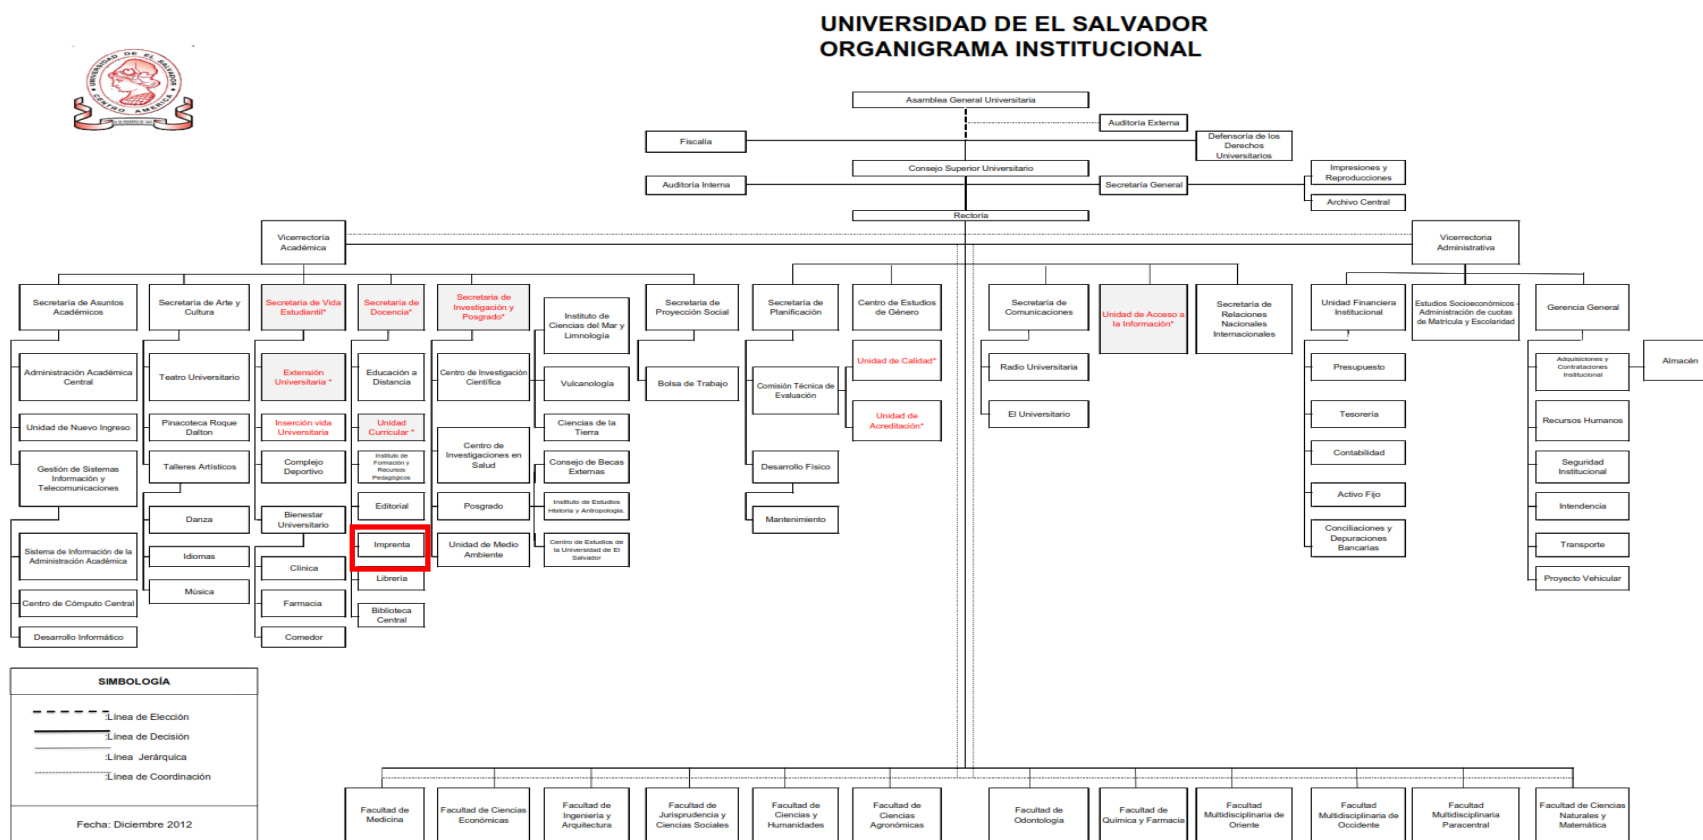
UNIVERSIDAD DE EL SALVADOR
ORGANIGRAMA INSTITUCIONAL

UNIVERSIDAD DE EL SALVADOR
CENTRO AMERICA

Asamblea General Universitaria

Auditoría Externa

Fiscalía

Defensoría de los Derechos Universitarios

Consejo Superior Universitario

Impresiones y Reproducciones

Auditoría Interna

Secretaría General

Archivo Central

Rectoría

Vicerrectoría Académica

Vicerrectoría Administrativa

Secretaría de Asuntos Académicos

Secretaría de Arte y Cultura

Secretaría de Vida Estudiantil*

Secretaría de Docencia*

Secretaría de Investigación y Posgrado*

Instituto de Ciencias del Mar y Limnología

Secretaría de Proyección Social

Secretaría de Planificación

Centro de Estudios de Género

Secretaría de Comunicaciones

Unidad de Acceso a la Información*

Secretaría de Relaciones Nacionales e Internacionales

Unidad Financiera Institucional

Estudios Socioeconómicos - Administración de cuotas de Matrícula y Escolaridad

Gerencia General

Administración Académica Central

Teatro Universitario

Extensión Universitaria *

Educación a Distancia

Centro de Investigación Científica

Vulcanología

Bolsa de Trabajo

Comisión Técnica de Evaluación

Unidad de Calidad*

Radio Universitaria

Presupuesto

Adquisiciones y Contrataciones Institucional

Almacén

Unidad de Nuevo Ingreso

Pinacoteca Roque Dalton

Inserción vida Universitaria

Unidad Curricular *

Ciencias de la Tierra

Unidad de Acreditación*

El Universitario

Tesorería

Recursos Humanos

Gestión de Sistemas Información y Telecomunicaciones

Talleres Artísticos

Complejo Deportivo

Instituto de Formación y Recursos Pedagógicos

Centro de Investigaciones en Salud

Consejo de Becas Externas

Desarrollo Físico

Contabilidad

Seguridad Institucional

Danza

Bienestar Universitario

Editorial

Posgrado

Instituto de Estudios Historia y Antropología.

Mantenimiento

Activo Fijo

Intendencia

Sistema de Información de la Administración Académica

Idiomas

Imprenta

Unidad de Medio Ambiente

Centro de Estudios de la Universidad de El Salvador

Conciliaciones y Depuraciones Bancarias

Transporte

Clínica

Librería

Proyecto Vehicular

Centro de Cómputo Central

Música

Farmacia

Biblioteca Central

Desarrollo Informático

Comedor

SIMBOLOGÍA

Línea de Elección

Línea de Decisión

Línea Jerárquica

Línea de Coordinación

Fecha: Diciembre 2012

Facultad de Medicina

Facultad de Ciencias Económicas

Facultad de Ingeniería y Arquitectura

Facultad de Jurisprudencia y Ciencias Sociales

Facultad de Ciencias y Humanidades

Facultad de Ciencias Agronómicas

Facultad de Odontología

Facultad de Química y Farmacia

Facultad Multidisciplinaria de Oriente

Facultad Multidisciplinaria de Occidente

Facultad Multidisciplinaria Paracentral

Facultad de Ciencias Naturales y Matemática